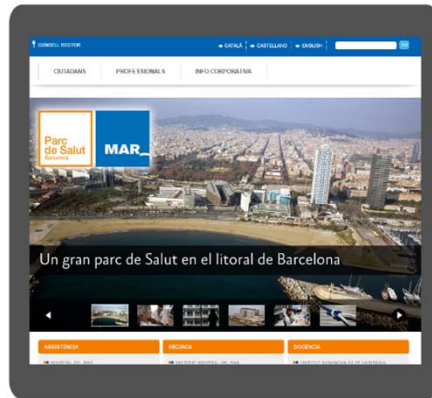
CONSELL RECTOR
CATALÀ | CASTELLANO | ENGLISH

CIUTADANS | PROFESSIONALS | INFO CORPORATIVA

Parc de Salut Barcelona
MAR

Un gran parc de Salut en el litoral de Barcelona

ASSISTÈNCIA
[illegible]

RECERCA
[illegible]

DOCÈNCIA
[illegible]